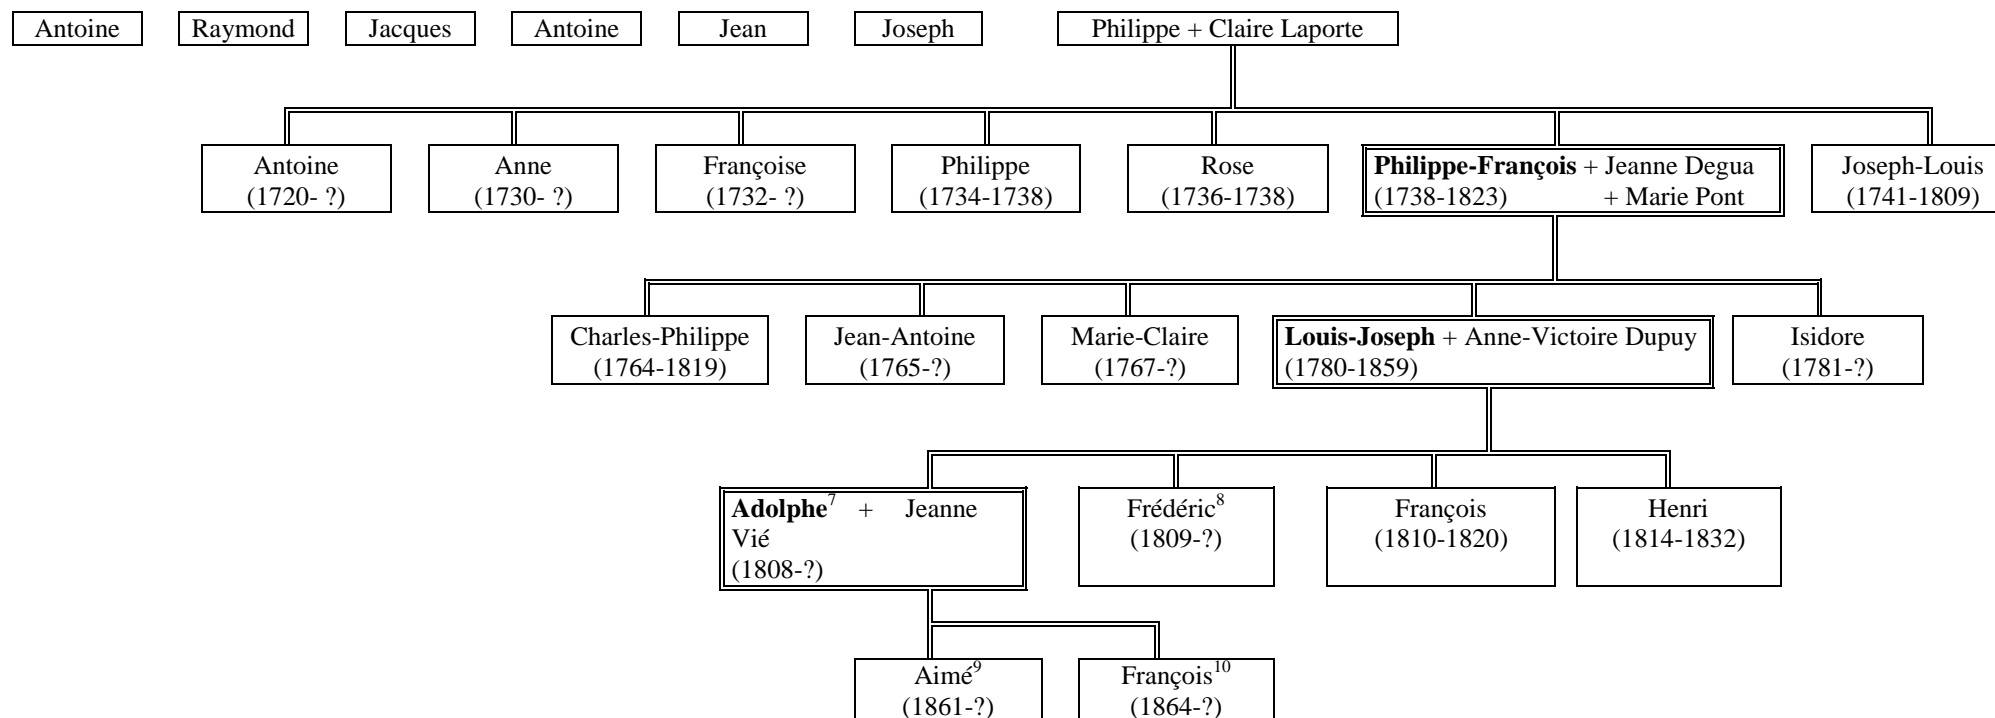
Antoine

Raymond

Jacques

Antoine

Jean

Joseph

Philippe + Claire Laporte

Antoine (1720- ?)

Anne (1730- ?)

Françoise (1732- ?)

Philippe (1734-1738)

Rose (1736-1738)

**Philippe-François** + Jeanne Degua (1738-1823) + Marie Pont

Joseph-Louis (1741-1809)

Charles-Philippe (1764-1819)

Jean-Antoine (1765-?)

Marie-Claire (1767-?)

**Louis-Joseph** + Anne-Victoire Dupuy (1780-1859)

Isidore (1781-?)

**Adolphe**$^{7}$ + Jeanne Vié (1808-?)

Frédéric$^{8}$ (1809-?)

François (1810-1820)

Henri (1814-1832)

Aimé$^{9}$ (1861-?)

François$^{10}$ (1864-?)